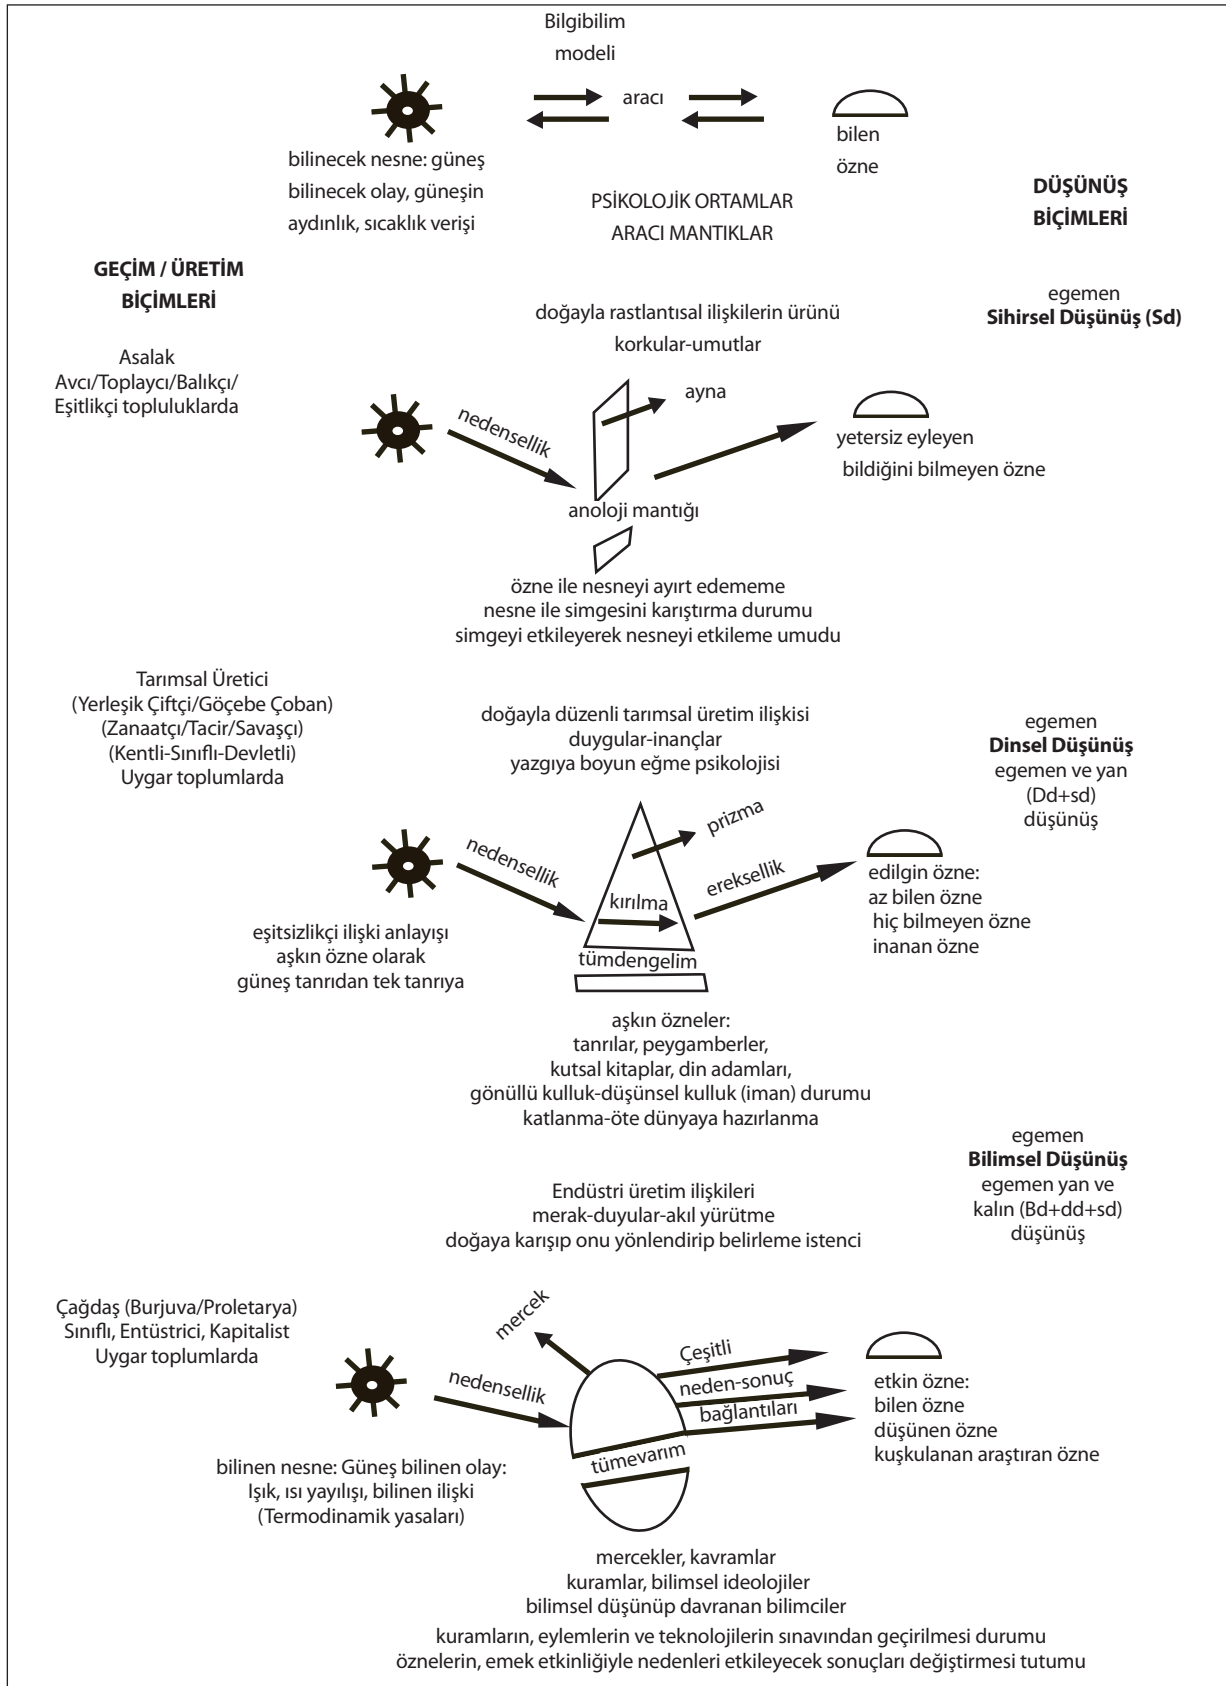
Bilgibilim
modeli

aracı

bilinecek nesne: güneş
bilinecek olay, güneşin
aydınlık, sıcaklık verişi

bilen
özne

PSİKOLOJİK ORTAMLAR
ARACI MANTIKLAR

DÜŞÜNÜŞ
BİÇİMLERİ

GEÇİM / ÜRETİM
BİÇİMLERİ

egemen
**Sihirsel Düşünüş (Sd)**

doğayla rastlantısal ilişkilerin ürünü
korkular-umutlar

Asalak
Avcı/Toplaycı/Balıkçı/
Eşitlikçi topluluklarda

ayna

nedensellik

yetersiz eyleyen
bildiğini bilmeyen özne

anoloji mantığı

özne ile nesneyi ayırt edememe
nesne ile simgesini karıştırma durumu
simgeyi etkileyerek nesneyi etkileme umudu

Tarımsal Üretici
(Yerleşik Çiftçi/Göçebe Çoban)
(Zanaatçı/Tacir/Savaşçı)
(Kentli-Sınıflı-Devletli)
Uygar toplumlarda

doğayla düzenli tarımsal üretim ilişkisi
duygular-inançlar
yazgıya boyun eğme psikolojisi

egemen
**Dinsel Düşünüş**
egemen ve yan
(Dd+sd)
düşünüş

prizma

nedensellik

ereksellik

kırılma

edilgin özne:
az bilen özne
hiç bilmeyen özne
inanan özne

eşitsizlikçi ilişki anlayışı
aşkın özne olarak
güneş tanrıdan tek tanrıya

tümdengelim

aşkın özneler:
tanrılar, peygamberler,
kutsal kitaplar, din adamları,
gönüllü kulluk-düşünsel kulluk (iman) durumu
katlanma-öte dünyaya hazırlanma

egemen
**Bilimsel Düşünüş**
egemen yan ve
kalın (Bd+dd+sd)
düşünüş

Endüstri üretim ilişkileri
merak-duyular-akıl yürütme
doğaya karışıp onu yönlendirip belirleme istenci

Çağdaş (Burjuva/Proletarya)
Sınıflı, Entüstrici, Kapitalist
Uygar toplumlarda

mercek

Çeşitli
neden-sonuç
bağlantıları

nedensellik

etkin özne:
bilen özne
düşünen özne
kuşkulanan araştıran özne

tümevarım

bilinen nesne: Güneş bilinen olay:
Işık, ısı yayılışı, bilinen ilişki
(Termodinamik yasaları)

mercekler, kavramlar
kuramlar, bilimsel ideolojiler
bilimsel düşünüp davranan bilimciler
kuramların, eylemlerin ve teknolojilerin sınavından geçirilmesi durumu
öznelerin, emek etkinliğiyle nedenleri etkileyecek sonuçları değiştirmesi tutumu